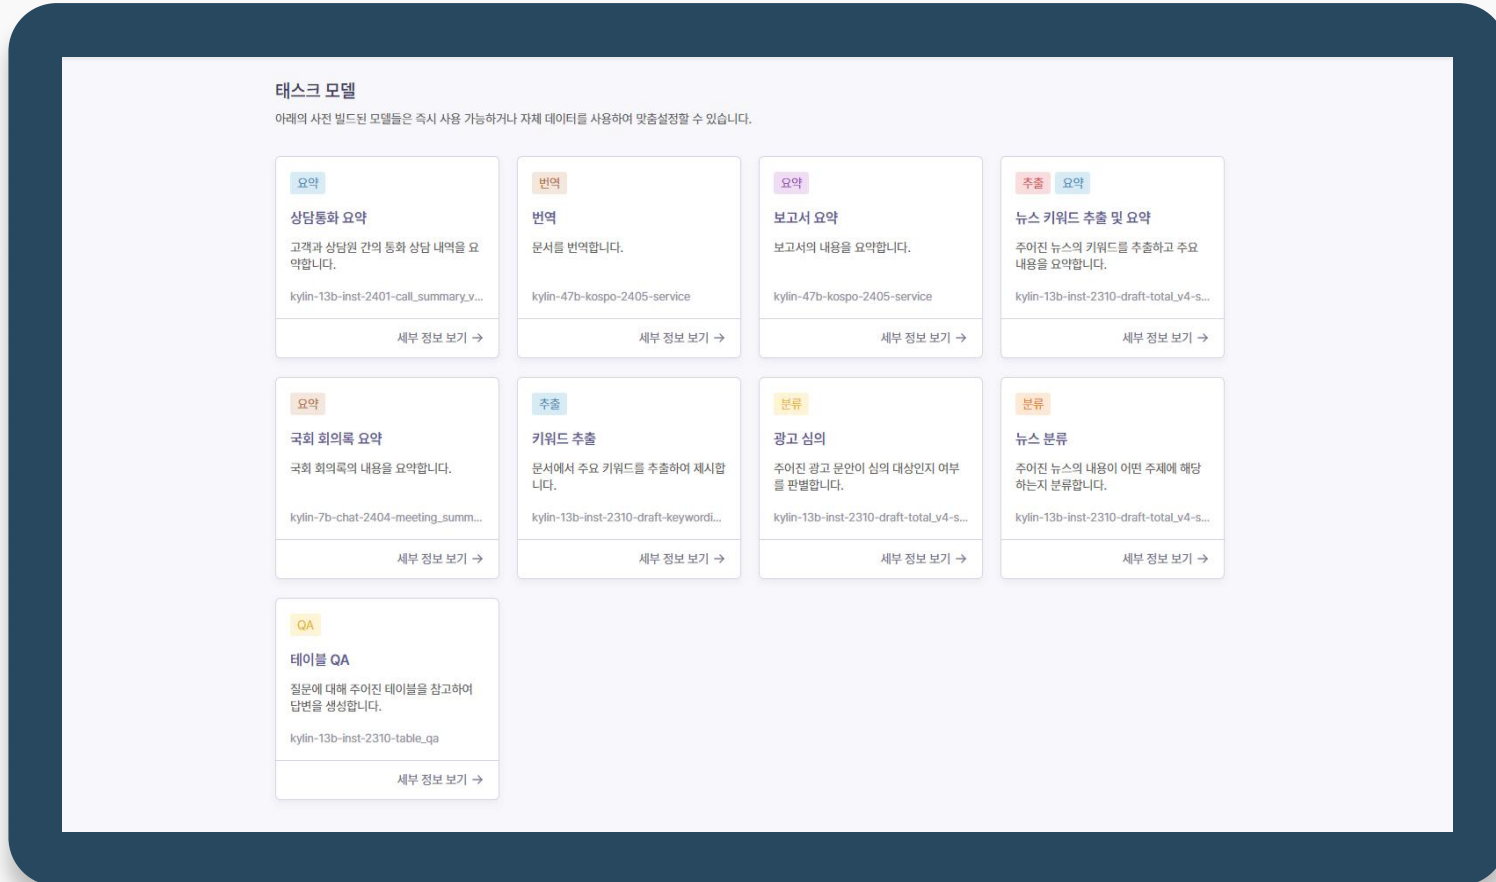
태스크 모델

아래의 사전 빌드된 모델들은 즉시 사용 가능하거나 자체 데이터를 사용하여 맞춤설정할 수 있습니다.

요약
상담통화 요약
고객과 상담원 간의 통화 상담 내역을 요약합니다.
kylin-13b-inst-2401-call_summary_v...
세부 정보 보기 →

번역
번역
문서를 번역합니다.
kylin-47b-kospo-2405-service
세부 정보 보기 →

요약
보고서 요약
보고서의 내용을 요약합니다.
kylin-47b-kospo-2405-service
세부 정보 보기 →

추출 요약
뉴스 키워드 추출 및 요약
주어진 뉴스의 키워드를 추출하고 주요 내용을 요약합니다.
kylin-13b-inst-2310-draft-total_v4-s...
세부 정보 보기 →

요약
국회 회의록 요약
국회 회의록의 내용을 요약합니다.
kylin-7b-chat-2404-meeting_summ...
세부 정보 보기 →

추출
키워드 추출
문서에서 주요 키워드를 추출하여 제시합니다.
kylin-13b-inst-2310-draft-keywordi...
세부 정보 보기 →

분류
광고 심의
주어진 광고 문안이 심의 대상인지 여부를 판별합니다.
kylin-13b-inst-2310-draft-total_v4-s...
세부 정보 보기 →

분류
뉴스 분류
주어진 뉴스의 내용이 어떤 주제에 해당하는지 분류합니다.
kylin-13b-inst-2310-draft-total_v4-s...
세부 정보 보기 →

QA
테이블 QA
질문에 대해 주어진 테이블을 참고하여 답변을 생성합니다.
kylin-13b-inst-2310-table_qa
세부 정보 보기 →